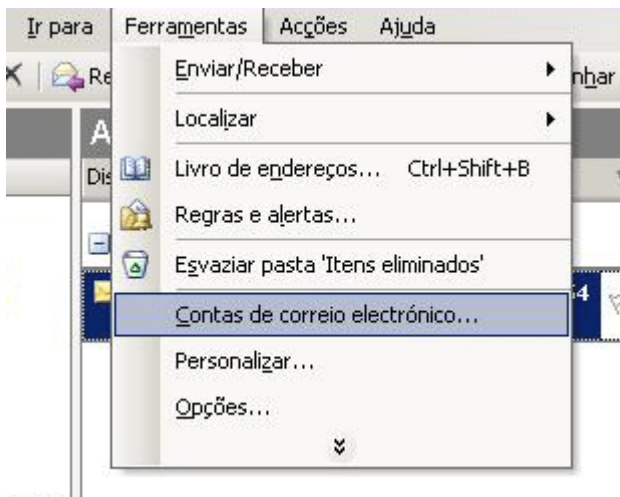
Ir para Ferramentas Acções Ajuda

Re

nhar

A

Dis

4

Enviar/Receber

Localizar

Livro de endereços... Ctrl+Shift+B

Regras e alertas...

Esvaziar pasta 'Itens eliminados'

Contas de correio electrónico...

Personalizar...

Opções...